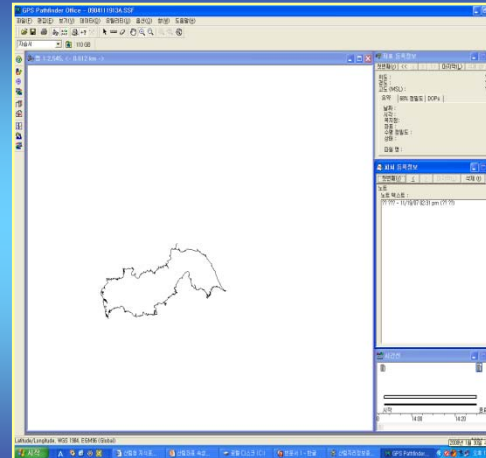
GPS Pathfinder Office - [0804111934.SSF]

파일(F) 편집(E) 보기(V) 데이터(D) 유틸리티(U) 옵션(O) 창(W) 도움말(H)

지도 1:2,545L 0.612 km

위치 등록정보

최근(P) 다음(N)

위도 :
경도 :
고도 (MSL) :

요약 | 위성 정밀도 | DOPs |

날짜 :
시각 :
측위원 :
정확 :
수평 정밀도 :
상태 :

검출 합 :

피쳐 등록정보

보류 | 속성(A)

노트
노트 텍스트 :
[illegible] - 11/19/07 @ 01 pm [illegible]

시간선

시작 14:00 14:20 종료

Latitude/Longitude, WGS 1984, EGM96 (Global)

시작

GPS Pathfinder